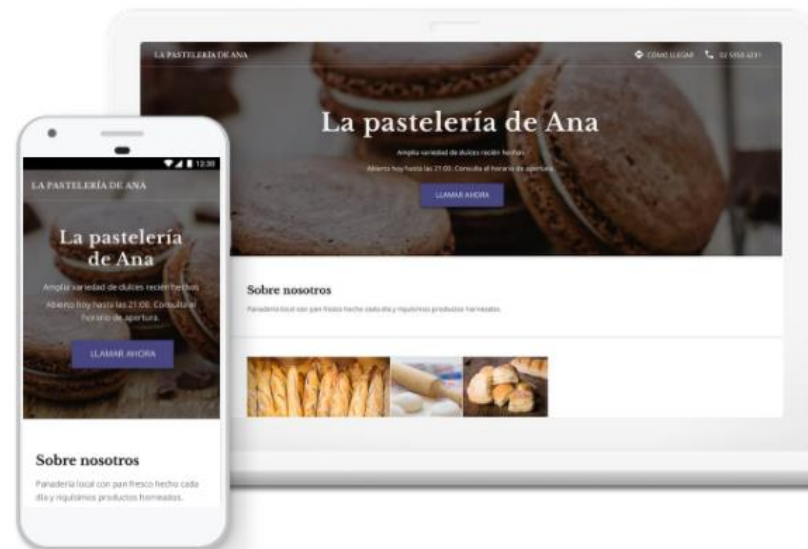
LA PASTELERÍA DE ANA

CÓMO LLEGAR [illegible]

La pastelería de Ana

Amplia variedad de dulces recién hechos

Abierto hoy hasta las 21:00. Consulta el horario de apertura.

LLAMAR AHORA

Sobre nosotros

Panadería local con pan fresco hecho cada día y riquísimos productos horneados.

12:30

LA PASTELERÍA DE ANA

La pastelería de Ana

Amplia variedad de dulces recién hechos

Abierto hoy hasta las 21:00. Consulta el horario de apertura.

LLAMAR AHORA

Sobre nosotros

Panadería local con pan fresco hecho cada día y riquísimos productos horneados.